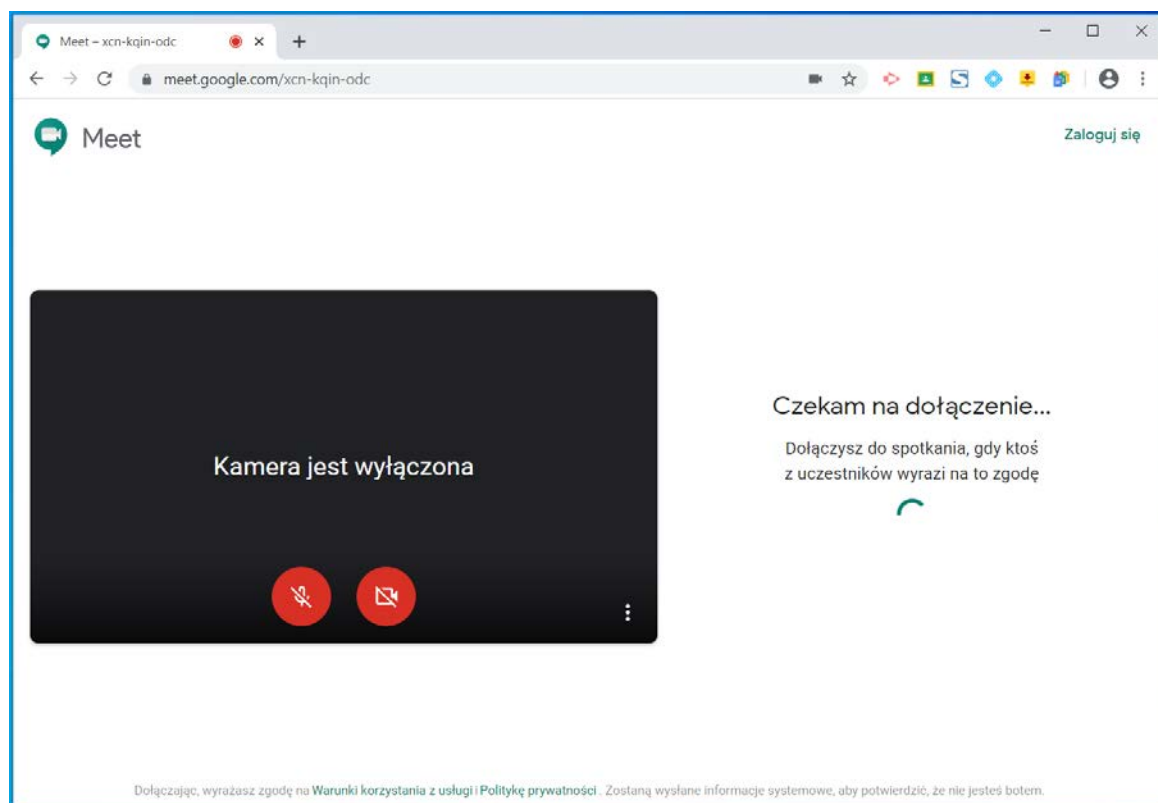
Meet – xcn-kqin-odc

meet.google.com/xcn-kqin-odc

Meet

Zaloguj się

Kamera jest wyłączona

Czekam na dołączenie...

Dołączysz do spotkania, gdy ktoś z uczestników wyrazi na to zgodę

Dołączając, wyrażasz zgodę na Warunki korzystania z usługi i Politykę prywatności. Zostaną wysłane informacje systemowe, aby potwierdzić, że nie jesteś botem.